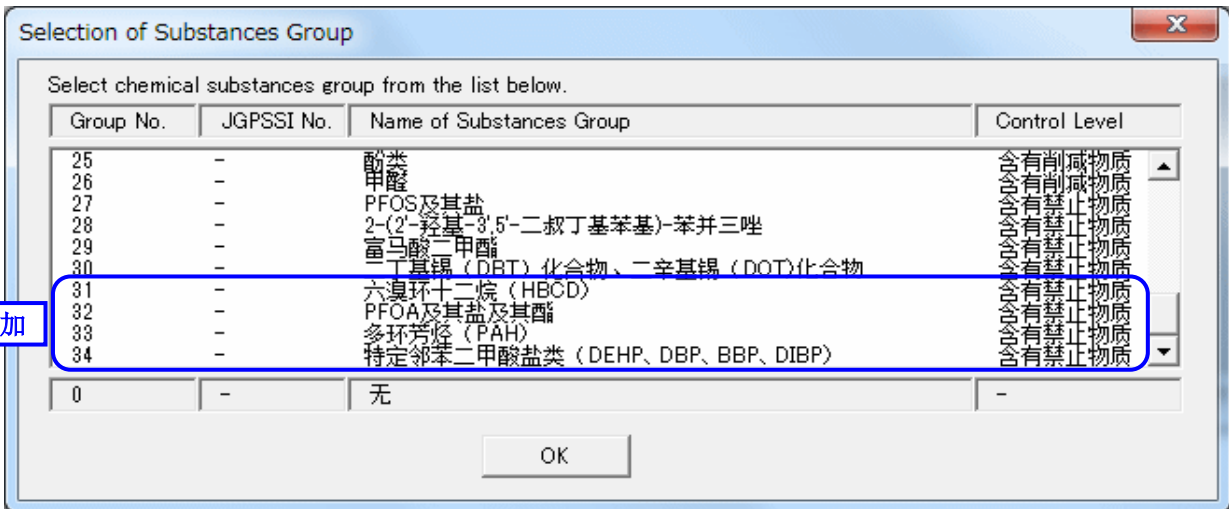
Selection of Substances Group

Select chemical substances group from the list below.

| Group No. | JGPSSI No. | Name of Substances Group | Control Level |
|---|---|---|---|
| 25 | - | 酚类 | 含有削减物质 |
| 26 | - | 甲醛 | 含有削减物质 |
| 27 | - | PFOS及其盐 | 含有禁止物质 |
| 28 | - | 2-(2'-羟基-3',5'-二叔丁基苯基)-苯并三唑 | 含有禁止物质 |
| 29 | - | 富马酸二甲酯 | 含有禁止物质 |
| 30 | - | 二丁基锡（DBT）化合物、二辛基锡（DOT)化合物 | 含有禁止物质 |
| 31 | - | 六溴环十二烷（HBCD） | 含有禁止物质 |
| 32 | - | PFOA及其盐及其酯 | 含有禁止物质 |
| 33 | - | 多环芳烃（PAH） | 含有禁止物质 |
| 34 | - | 特定邻苯二甲酸盐类（DEHP、DBP、BBP、DIBP） | 含有禁止物质 |
| 0 | - | 无 | - |

加

OK